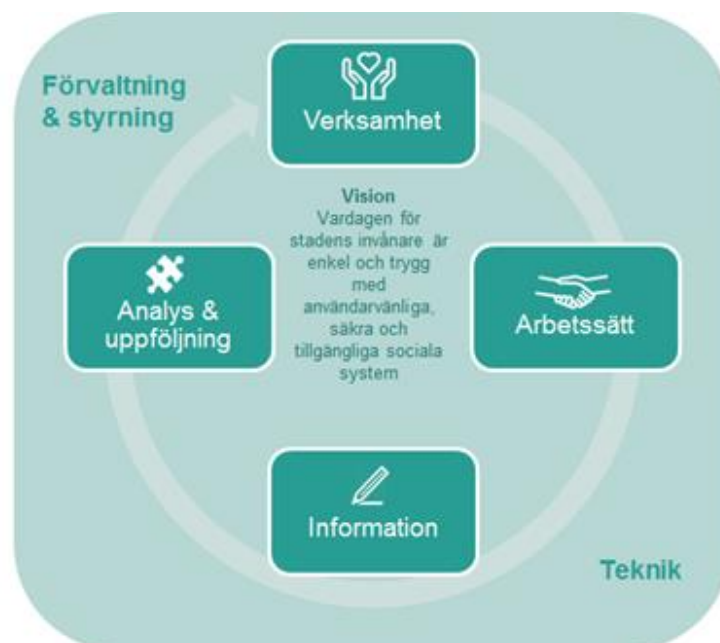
Förvaltning & styrning

Verksamhet

Vision
Vardagen för stadens invånare är enkel och trygg med användarvänliga, säkra och tillgängliga sociala system

Analys & uppföljning

Arbetssätt

Information

Teknik